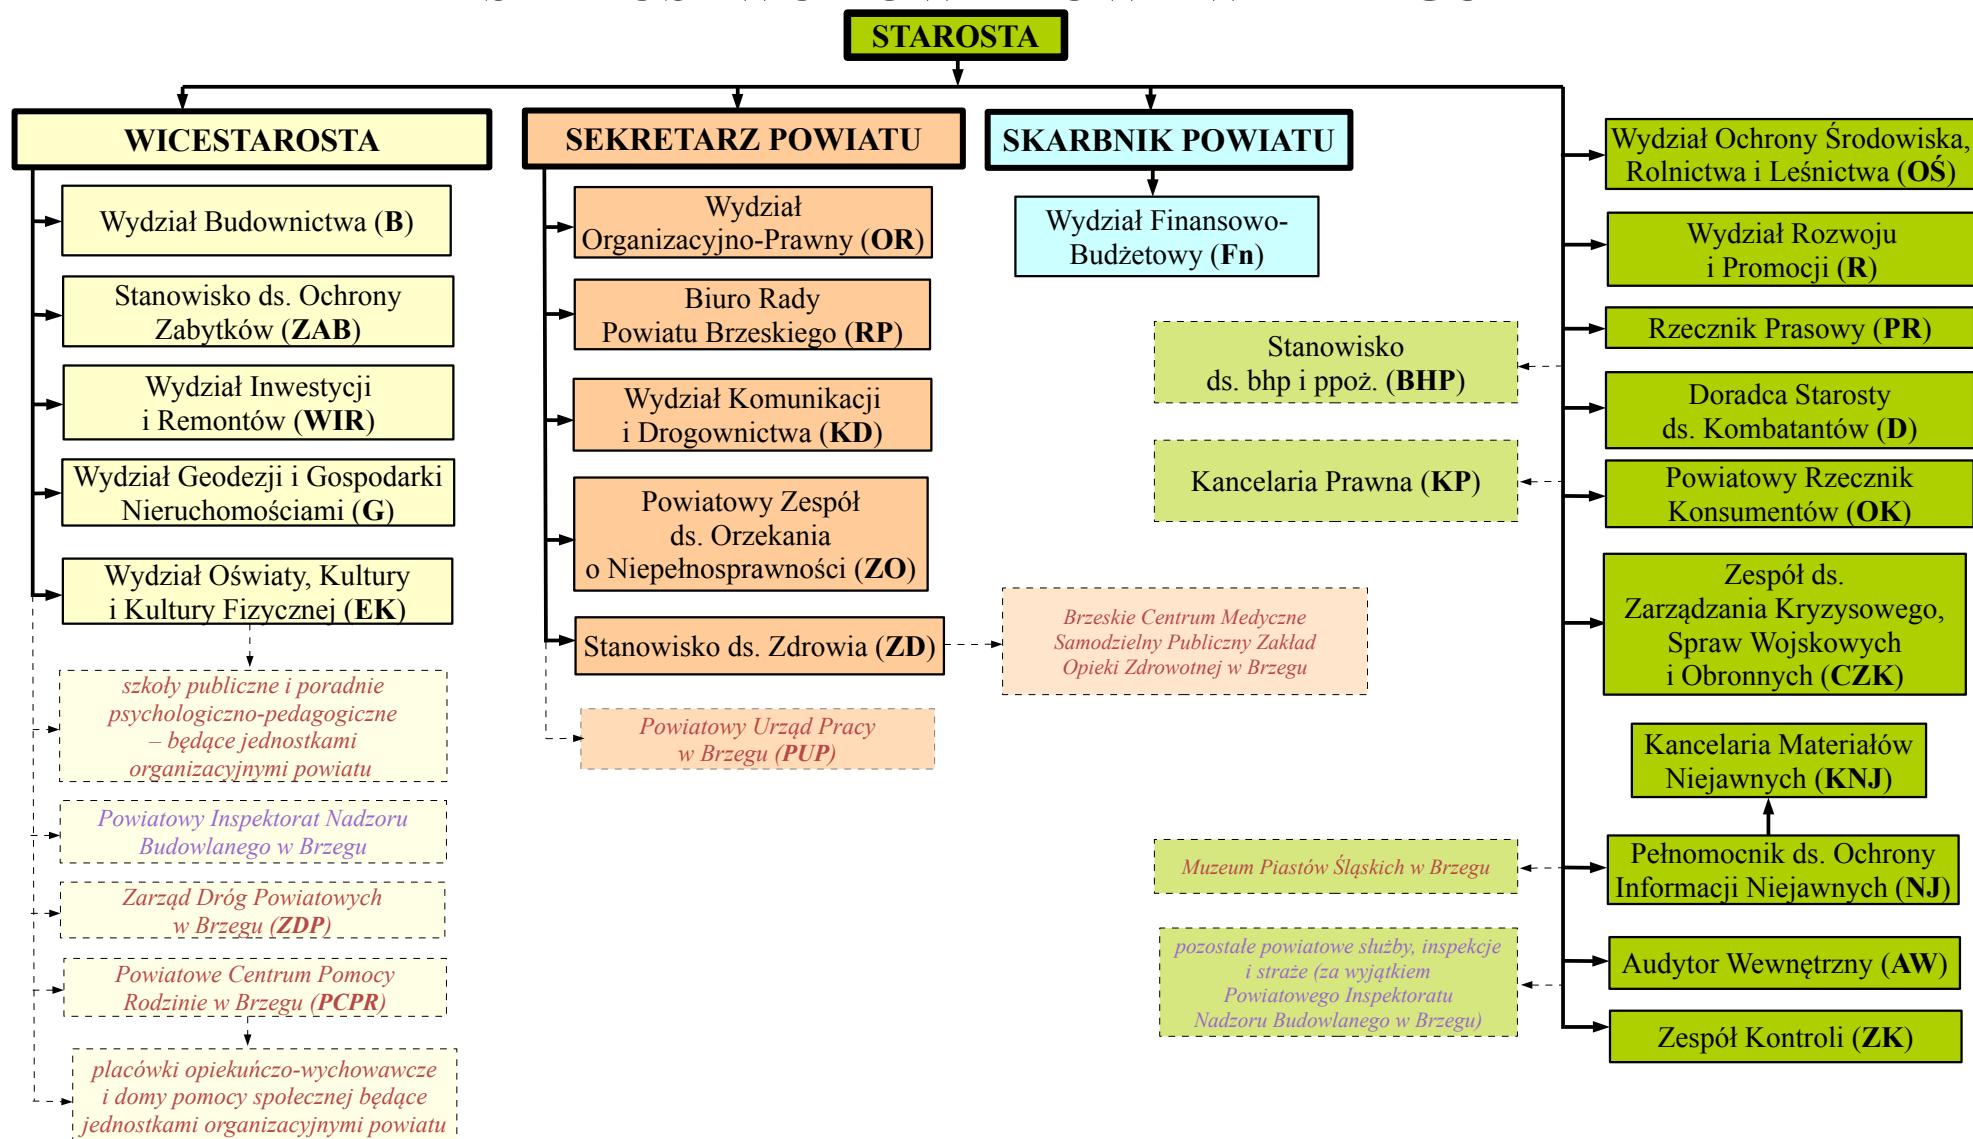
STAROSTA

WICESTAROSTA

Wydział Budownictwa (B)

Stanowisko ds. Ochrony Zabytków (ZAB)

Wydział Inwestycji i Remontów (WIR)

Wydział Geodezji i Gospodarki Nieruchomościami (G)

Wydział Oświaty, Kultury i Kultury Fizycznej (EK)

szkoły publiczne i poradnie psychologiczno-pedagogiczne – będące jednostkami organizacyjnymi powiatu

Powiatowy Inspektorat Nadzoru Budowlanego w Brzegu

Zarząd Dróg Powiatowych w Brzegu (ZDP)

Powiatowe Centrum Pomocy Rodzinie w Brzegu (PCPR)

placówki opiekuńczo-wychowawcze i domy pomocy społecznej będące jednostkami organizacyjnymi powiatu

SEKRETARZ POWIATU

Wydział Organizacyjno-Prawny (OR)

Biuro Rady Powiatu Brzeskiego (RP)

Wydział Komunikacji i Drogownictwa (KD)

Powiatowy Zespół ds. Orzekania o Niepełnosprawności (ZO)

Stanowisko ds. Zdrowia (ZD)

Brzeskie Centrum Medyczne Samodzielny Publiczny Zakład Opieki Zdrowotnej w Brzegu

Powiatowy Urząd Pracy w Brzegu (PUP)

SKARBNIK POWIATU

Wydział Finansowo-Budżetowy (Fn)

Stanowisko ds. bhp i ppoż. (BHP)

Kancelaria Prawna (KP)

Muzeum Piastów Śląskich w Brzegu

pozostałe powiatowe służby, inspekcje i straże (za wyjątkiem Powiatowego Inspektoratu Nadzoru Budowlanego w Brzegu)

Wydział Ochrony Środowiska, Rolnictwa i Leśnictwa (OŚ)

Wydział Rozwoju i Promocji (R)

Rzecznik Prasowy (PR)

Doradca Starosty ds. Kombatantów (D)

Powiatowy Rzecznik Konsumentów (OK)

Zespół ds. Zarządzania Kryzysowego, Spraw Wojskowych i Obronnych (CZK)

Kancelaria Materiałów Niejawnych (KNJ)

Pełnomocnik ds. Ochrony Informacji Niejawnych (NJ)

Audytor Wewnętrzny (AW)

Zespół Kontroli (ZK)